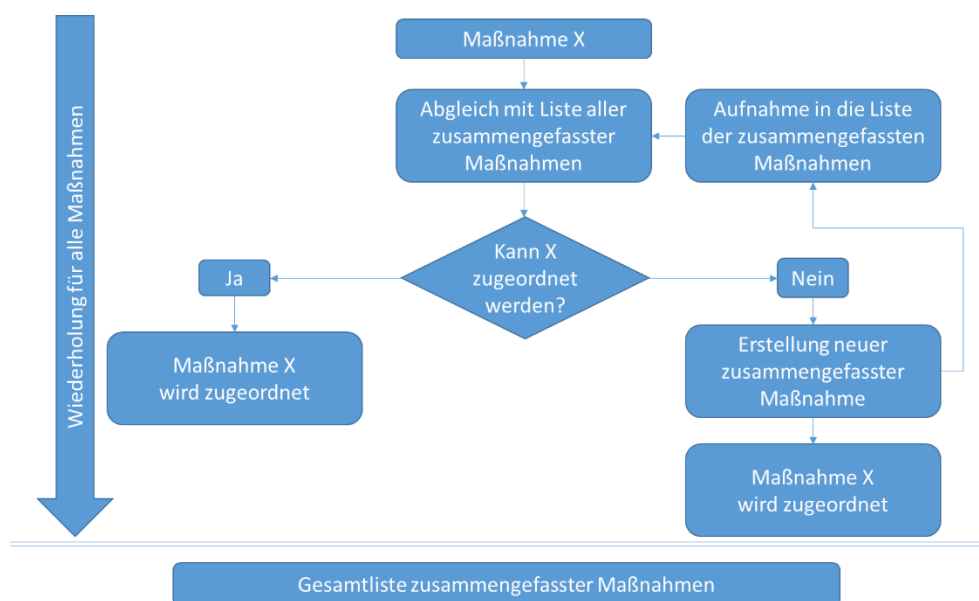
Wiederholung für alle Maßnahmen

Maßnahme X

Abgleich mit Liste aller zusammengefasster Maßnahmen

Aufnahme in die Liste der zusammengefassten Maßnahmen

Kann X zugeordnet werden?

Ja

Nein

Maßnahme X wird zugeordnet

Erstellung neuer zusammengefasster Maßnahme

Maßnahme X wird zugeordnet

Gesamtliste zusammengefasster Maßnahmen